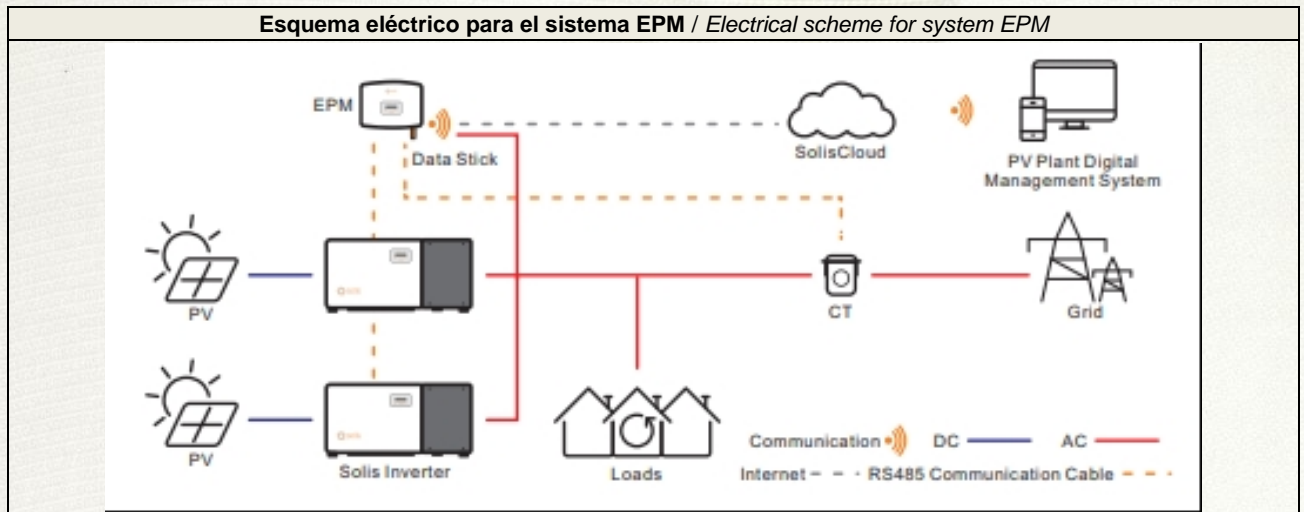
Esquema eléctrico para el sistema EPM / Electrical scheme for system EPM

EPM

Data Stick

SolisCloud

PV Plant Digital Management System

PV

CT

Grid

PV

Solis Inverter

Loads

Communication

DC

AC

Internet

RS485 Communication Cable